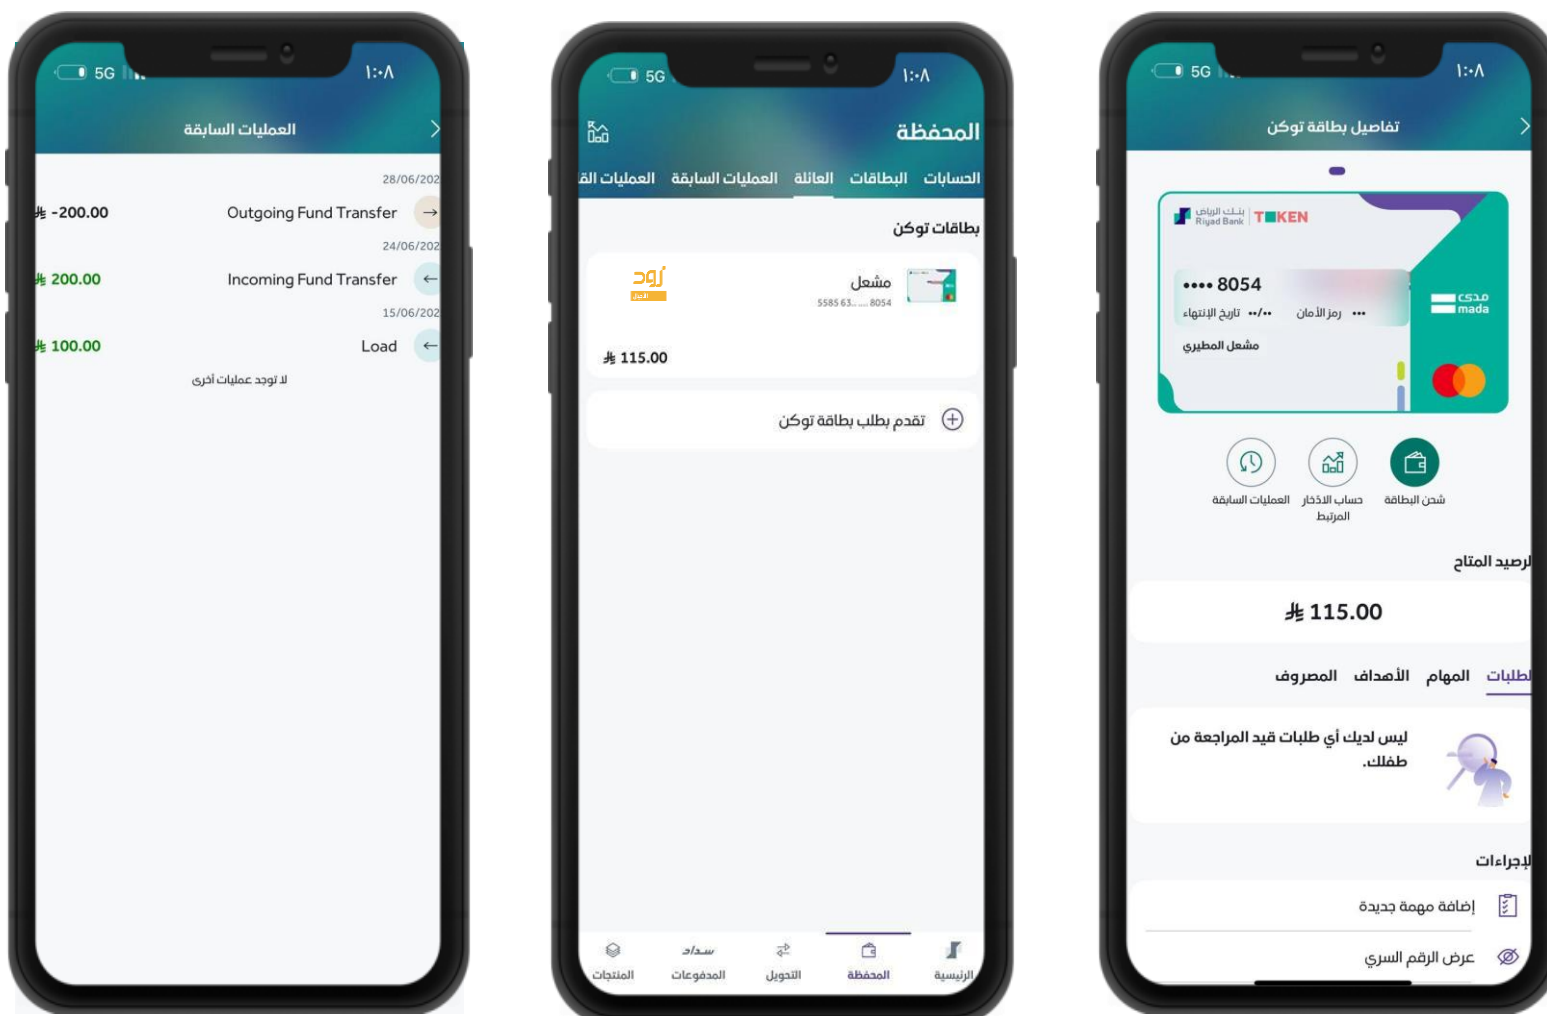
5G ١:٠٨

العمليات السابقة

28/06/202
-200.00 Outgoing Fund Transfer
24/06/202
200.00 Incoming Fund Transfer
15/06/202
100.00 Load

لا توجد عمليات أخرى

5G ١:٠٨

المحفظة

الحسابات البطاقات العائلة العمليات السابقة العمليات ال

بطاقات توكن

مشعل
5585 63.... 8054
رود

115.00

تقدم بطلب بطاقة توكن

الرئيسية المحفظة التحويل المدفوعات المنتجات
سداد

5G ١:٠٨

تفاصيل بطاقة توكن

بنك الرياض Riyad Bank TOKEN
•••• 8054
تاريخ الإنتهاء ••/•• رمز الأمان •••
مشعل المطيري
مدى mada

شحن البطاقة حساب الادخار المرتبط العمليات السابقة

الرصيد المتاح

115.00

الطلبات المهام الأهداف المصروف

ليس لديك أي طلبات قيد المراجعة من طفلك.

الإجراءات

إضافة مهمة جديدة

عرض الرقم السري